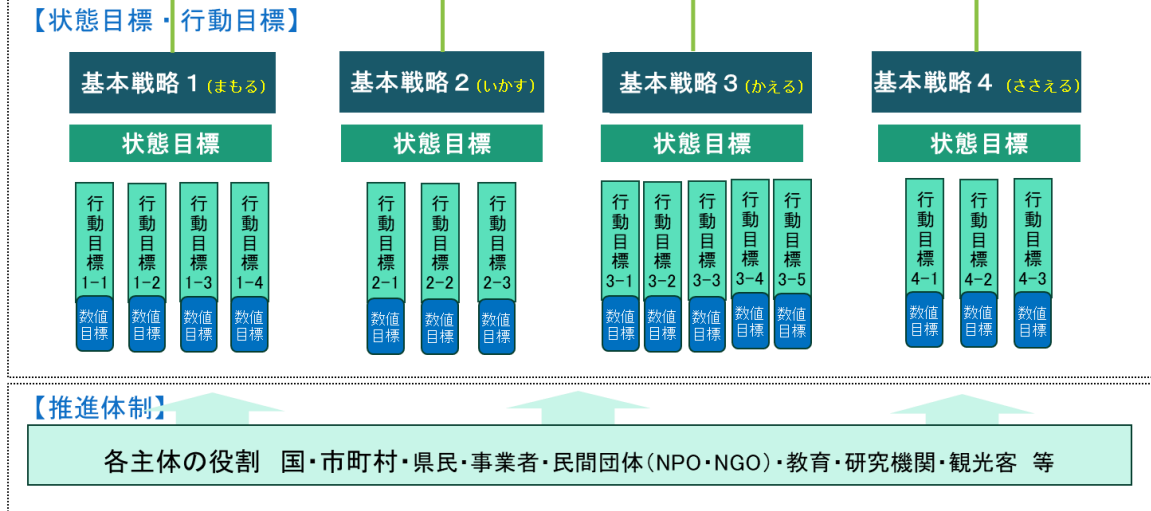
【状態目標・行動目標】

基本戦略１（まもる）
状態目標
行動目標1-1
数値目標
行動目標1-2
数値目標
行動目標1-3
数値目標
行動目標1-4
数値目標

基本戦略２（いかす）
状態目標
行動目標2-1
数値目標
行動目標2-2
数値目標
行動目標2-3
数値目標

基本戦略３（かえる）
状態目標
行動目標3-1
数値目標
行動目標3-2
数値目標
行動目標3-3
数値目標
行動目標3-4
数値目標
行動目標3-5
数値目標

基本戦略４（ささえる）
状態目標
行動目標4-1
数値目標
行動目標4-2
数値目標
行動目標4-3
数値目標

【推進体制】
各主体の役割　国・市町村・県民・事業者・民間団体（NPO・NGO）・教育・研究機関・観光客　等